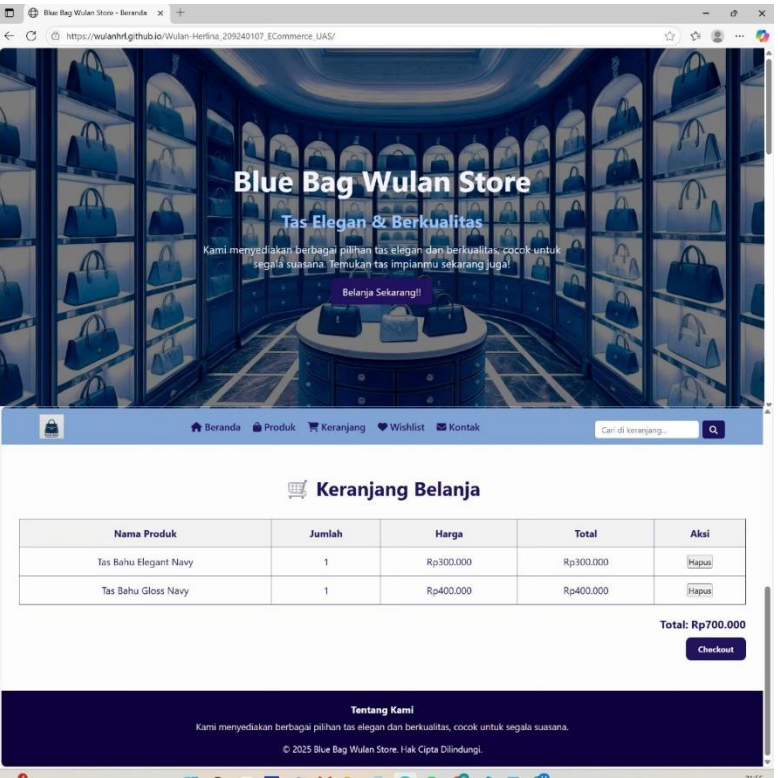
Blue Bag Wulan Store – Beranda

https://wulanhrl.github.io/Wulan-Herlina_209240107_ECommerce_UAS/

Blue Bag Wulan Store

Tas Elegan & Berkualitas

Kami menyediakan berbagai pilihan tas elegan dan berkualitas, cocok untuk segala suasana. Temukan tas impianmu sekarang juga!

Belanja Sekarang!!

Beranda Produk Keranjang Wishlist Kontak

Cari di keranjang...

Keranjang Belanja

| Nama Produk | Jumlah | Harga | Total | Aksi |
|---|---|---|---|---|
| Tas Bahu Elegant Navy | 1 | Rp300.000 | Rp300.000 | Hapus |
| Tas Bahu Gloss Navy | 1 | Rp400.000 | Rp400.000 | Hapus |

Total: Rp700.000

Checkout

Tentang Kami

Kami menyediakan berbagai pilihan tas elegan dan berkualitas, cocok untuk segala suasana.

© 2025 Blue Bag Wulan Store. Hak Cipta Dilindungi.